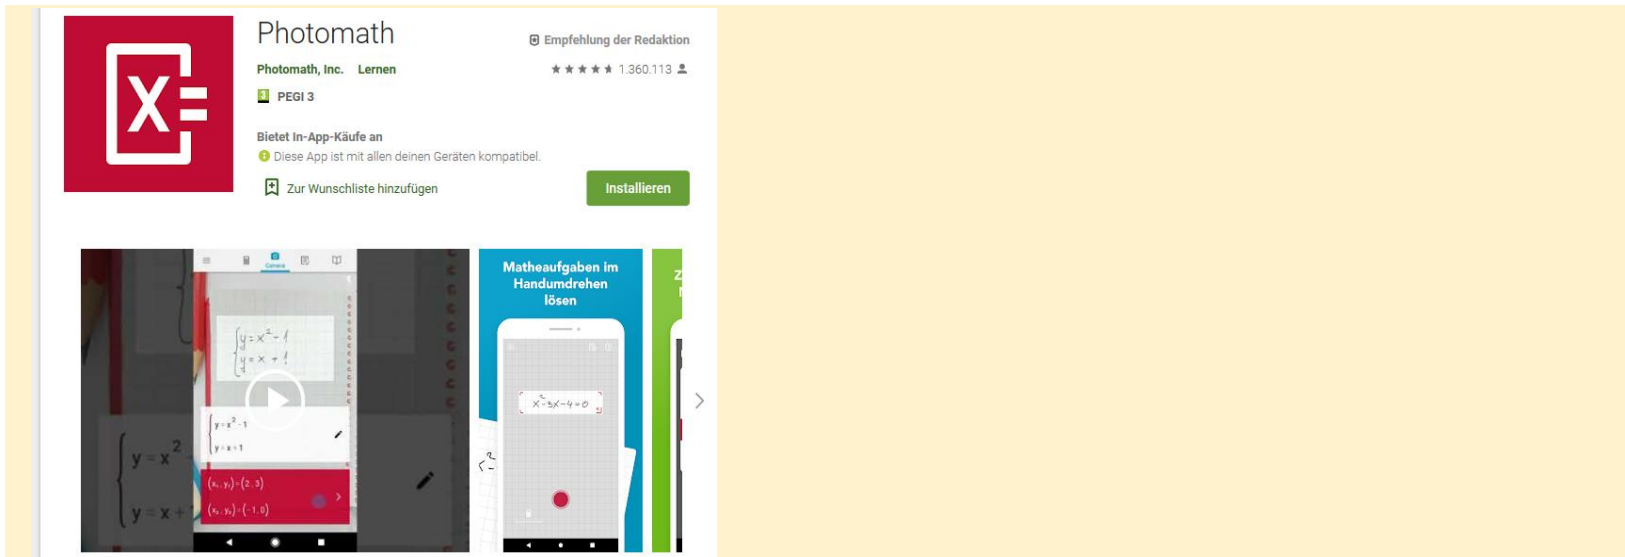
Photomath

Empfehlung der Redaktion

Photomath, Inc. Lernen

★★★★★ 1.360.113

3 PEGI 3

Bietet In-App-Käufe an

Diese App ist mit allen deinen Geräten kompatibel.

Zur Wunschliste hinzufügen

Installieren

Camera

$y = x^2 - 1$
$y = x + 1$

$y = x^2 - 1$
$y = x + 1$

$(x_1, y_1) = (2, 3)$
$(x_2, y_2) = (-1, 0)$

$y = x^2$
$y = x +$

Matheaufgaben im Handumdrehen lösen

$x^2 - 3x - 4 = 0$